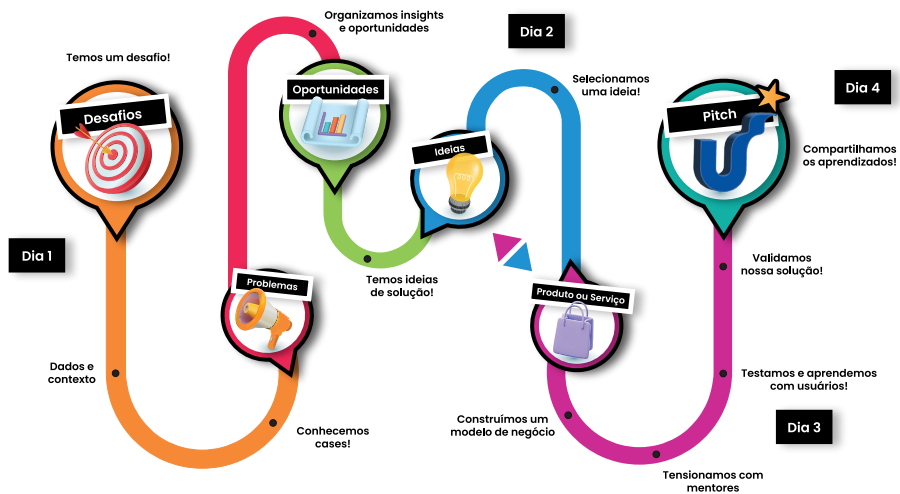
Temos um desafio!

Desafios

Dia 1

Dados e contexto

Problemas

Conhecemos cases!

Organizamos insights e oportunidades

Oportunidades

Temos ideias de solução!

Ideias

Dia 2

Selecionamos uma ideia!

Produto ou Serviço

Construímos um modelo de negócio

Tensionamos com mentores

Dia 3

Testamos e aprendemos com usuários!

Validamos nossa solução!

Pitch

Compartilhamos os aprendizados!

Dia 4